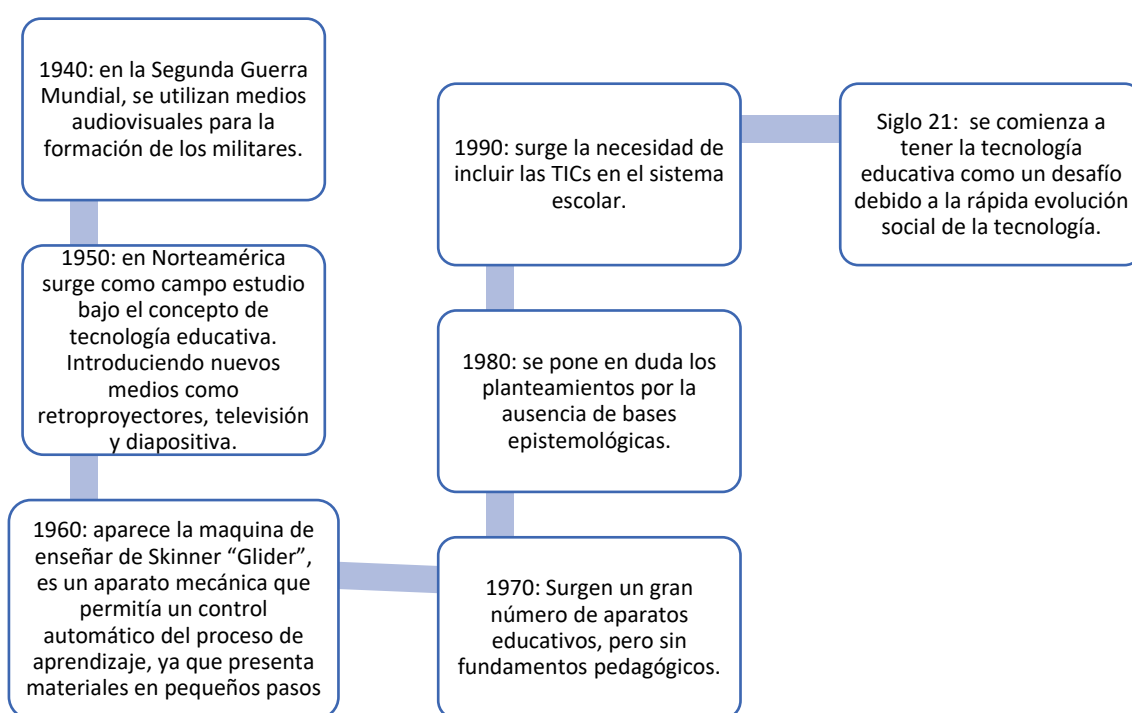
1940: en la Segunda Guerra Mundial, se utilizan medios audiovisuales para la formación de los militares.

1950: en Norteamérica surge como campo estudio bajo el concepto de tecnología educativa. Introduciendo nuevos medios como retroproyectores, televisión y diapositiva.

1960: aparece la maquina de enseñar de Skinner "Glider", es un aparato mecánica que permitía un control automático del proceso de aprendizaje, ya que presenta materiales en pequeños pasos

1970: Surgen un gran número de aparatos educativos, pero sin fundamentos pedagógicos.

1980: se pone en duda los planteamientos por la ausencia de bases epistemológicas.

1990: surge la necesidad de incluir las TICs en el sistema escolar.

Siglo 21: se comienza a tener la tecnología educativa como un desafío debido a la rápida evolución social de la tecnología.